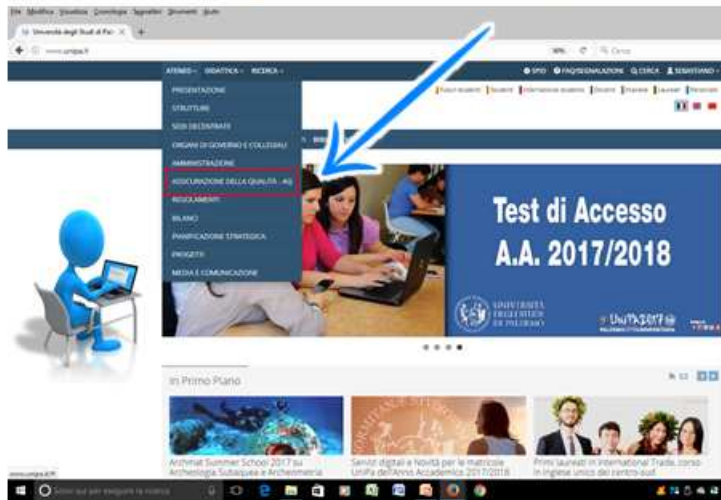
File Modifica Visualizza Cronologia Segnalibri Strumenti Aiuto

Università degli Studi di Pa

www.unipa.it

ATENEO DIDATTICA RICERCA

SPID FAQ/SEGNALAZIONI CERCA SEBASTIANO

PRESENTAZIONE

STRUTTURE

SEDI DECENTRATE

ORGANI DI GOVERNO E COLLEGIALI

AMMINISTRAZIONE

ASSICURAZIONE DELLA QUALITÀ - AQ

REGOLAMENTI

BILANCIO

PIANIFICAZIONE STRATEGICA

PROGETTI

MEDIA E COMUNICAZIONE

Test di Accesso
A.A. 2017/2018

UNIVERSITÀ DEGLI STUDI DI PALERMO

UniPa2017

In Primo Piano

Archimat Summer School 2017 su Archeologia Subacquea e Archeometria

Servizi digitali e Novità per le matricole UniPa dell'Anno Accademico 2017/2018

Primi laureati in International Trade, corso in inglese unico del centro-sud

www.unipa.it